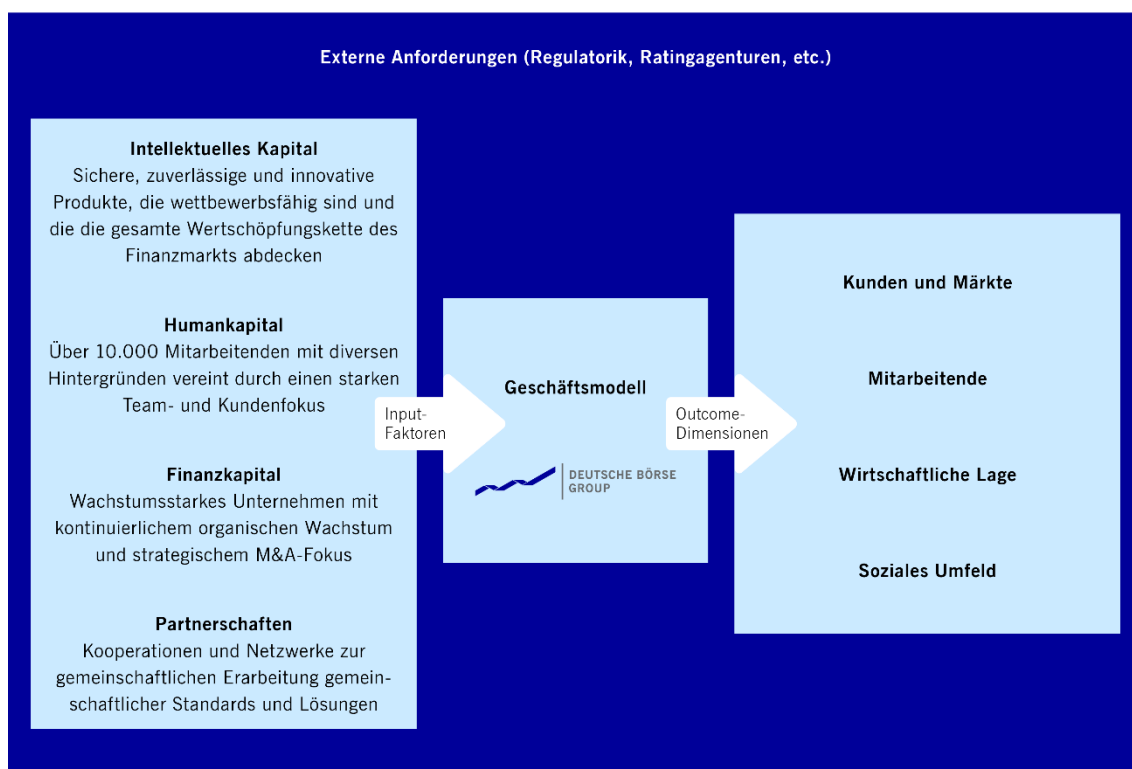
Externe Anforderungen (Regulatorik, Ratingagenturen, etc.)

Intellektuelles Kapital
Sichere, zuverlässige und innovative Produkte, die wettbewerbsfähig sind und die die gesamte Wertschöpfungskette des Finanzmarkts abdecken

Humankapital
Über 10.000 Mitarbeitenden mit diversen Hintergründen vereint durch einen starken Team- und Kundenfokus

Finanzkapital
Wachstumsstarkes Unternehmen mit kontinuierlichem organischen Wachstum und strategischem M&A-Fokus

Partnerschaften
Kooperationen und Netzwerke zur gemeinschaftlichen Erarbeitung gemeinschaftlicher Standards und Lösungen

Input-Faktoren

Geschäftsmodell

DEUTSCHE BÖRSE GROUP

Outcome-Dimensionen

Kunden und Märkte

Mitarbeitende

Wirtschaftliche Lage

Soziales Umfeld